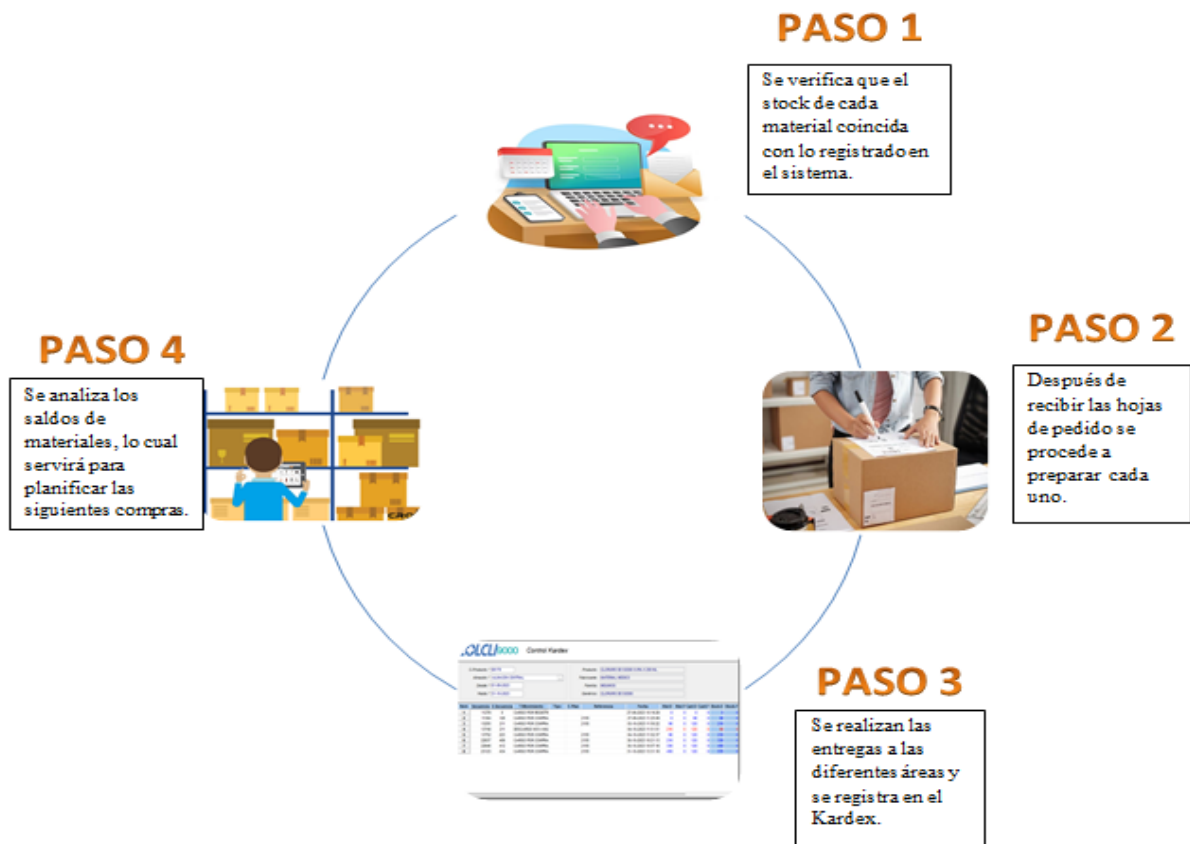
PASO 1

Se verifica que el stock de cada material coincida con lo registrado en el sistema.

PASO 2

Después de recibir las hojas de pedido se procede a preparar cada uno.

PASO 3

Se realizan las entregas a las diferentes áreas y se registra en el Kardex.

PASO 4

Se analiza los saldos de materiales, lo cual servirá para planificar las siguientes compras.

.olcu9000 Control Kardex